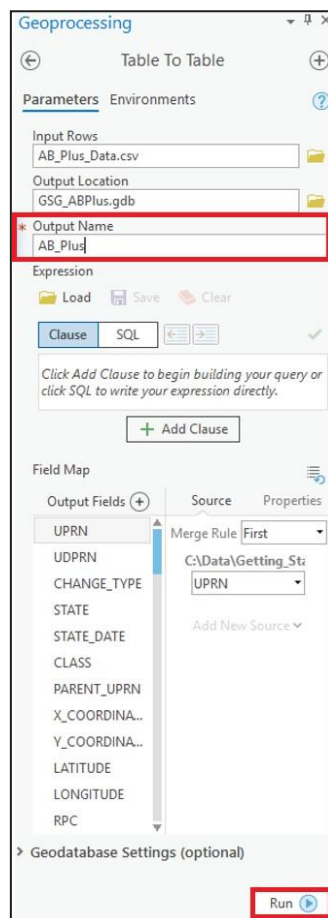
Geoprocessing

Table To Table

Parameters Environments

Input Rows
AB_Plus_Data.csv

Output Location
GSG_ABPlus.gdb

* Output Name
AB_Plus

Expression

Load Save Clear

Clause SQL

Click Add Clause to begin building your query or click SQL to write your expression directly.

+ Add Clause

Field Map

Output Fields

Source Properties

UPRN
UDPRN
CHANGE_TYPE
STATE
STATE_DATE
CLASS
PARENT_UPRN
X_COORDINA...
Y_COORDINA...
LATITUDE
LONGITUDE
RPC

Merge Rule First

C:\Data\Getting_Sta

UPRN

Add New Source

> Geodatabase Settings (optional)

Run